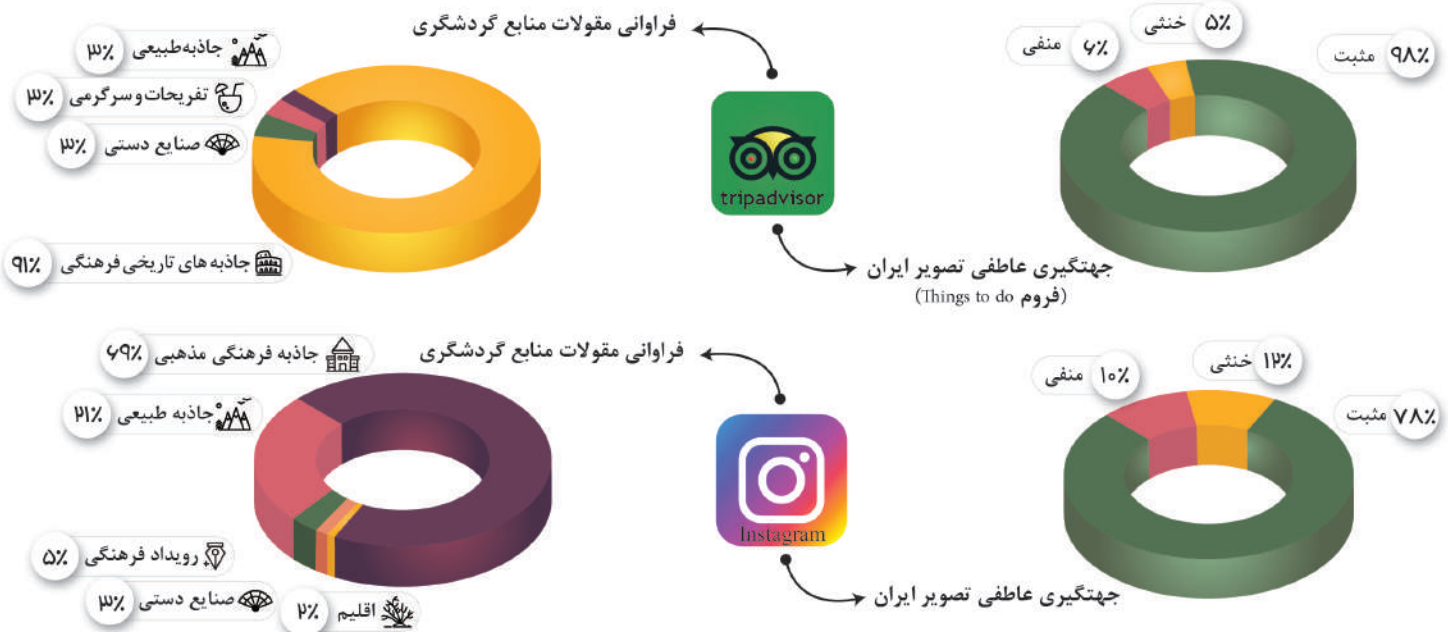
فراوانی مقولات منابع گردشگری

جاذبه‌طبیعی ۳٪
تفریحات‌وسرگرمی ۳٪
صنایع دستی ۳٪
جاذبه های تاریخی‌فرهنگی ۹۱٪

tripadvisor

۵٪ خنثی
۶٪ منفی
۹۸٪ مثبت

جهتگیری عاطفی تصویر ایران
(فروم Things to do)

فراوانی مقولات منابع گردشگری

جاذبه فرهنگی مذهبی ۶۹٪
جاذبه طبیعی ۲۱٪
رویداد فرهنگی ۵٪
صنایع دستی ۳٪
اقلیم ۲٪

Instagram

۱۲٪ خنثی
۱۰٪ منفی
۷۸٪ مثبت

جهتگیری عاطفی تصویر ایران